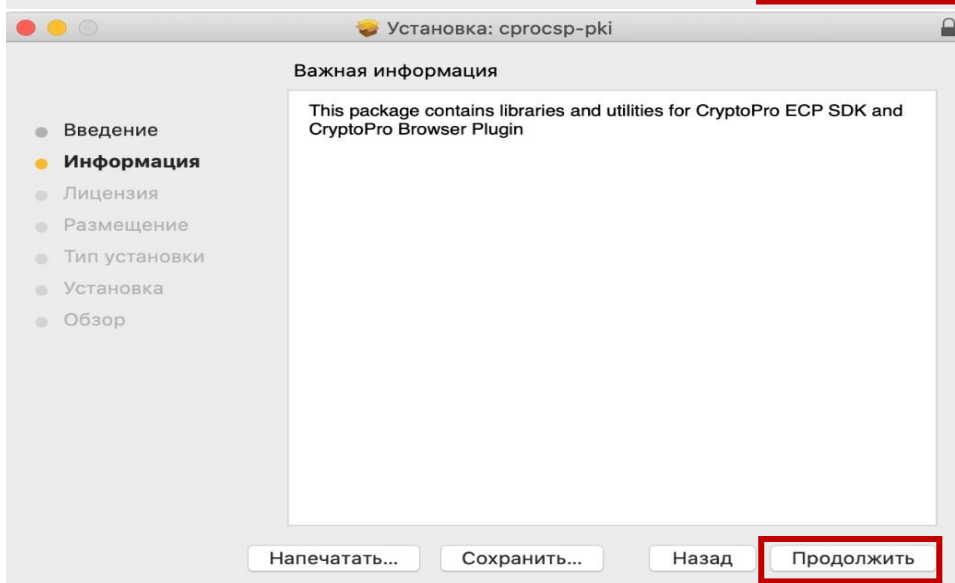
Установка: cprocsp-pki

Важная информация

This package contains libraries and utilities for CryptoPro ECP SDK and CryptoPro Browser Plugin

Введение
Информация
Лицензия
Размещение
Тип установки
Установка
Обзор

Напечатать...
Сохранить...
Назад
Продолжить